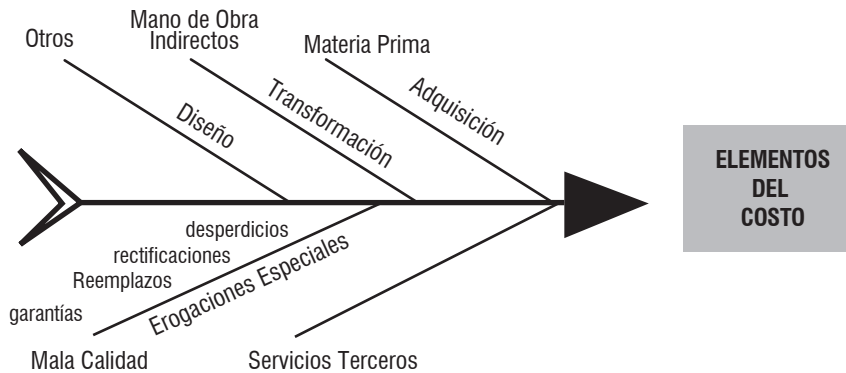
Otros

Mano de Obra Indirectos

Materia Prima

Diseño

Transformación

Adquisición

ELEMENTOS DEL COSTO

desperdicios

rectificaciones

Reemplazos

garantías

Erogaciones Especiales

Mala Calidad

Servicios Terceros